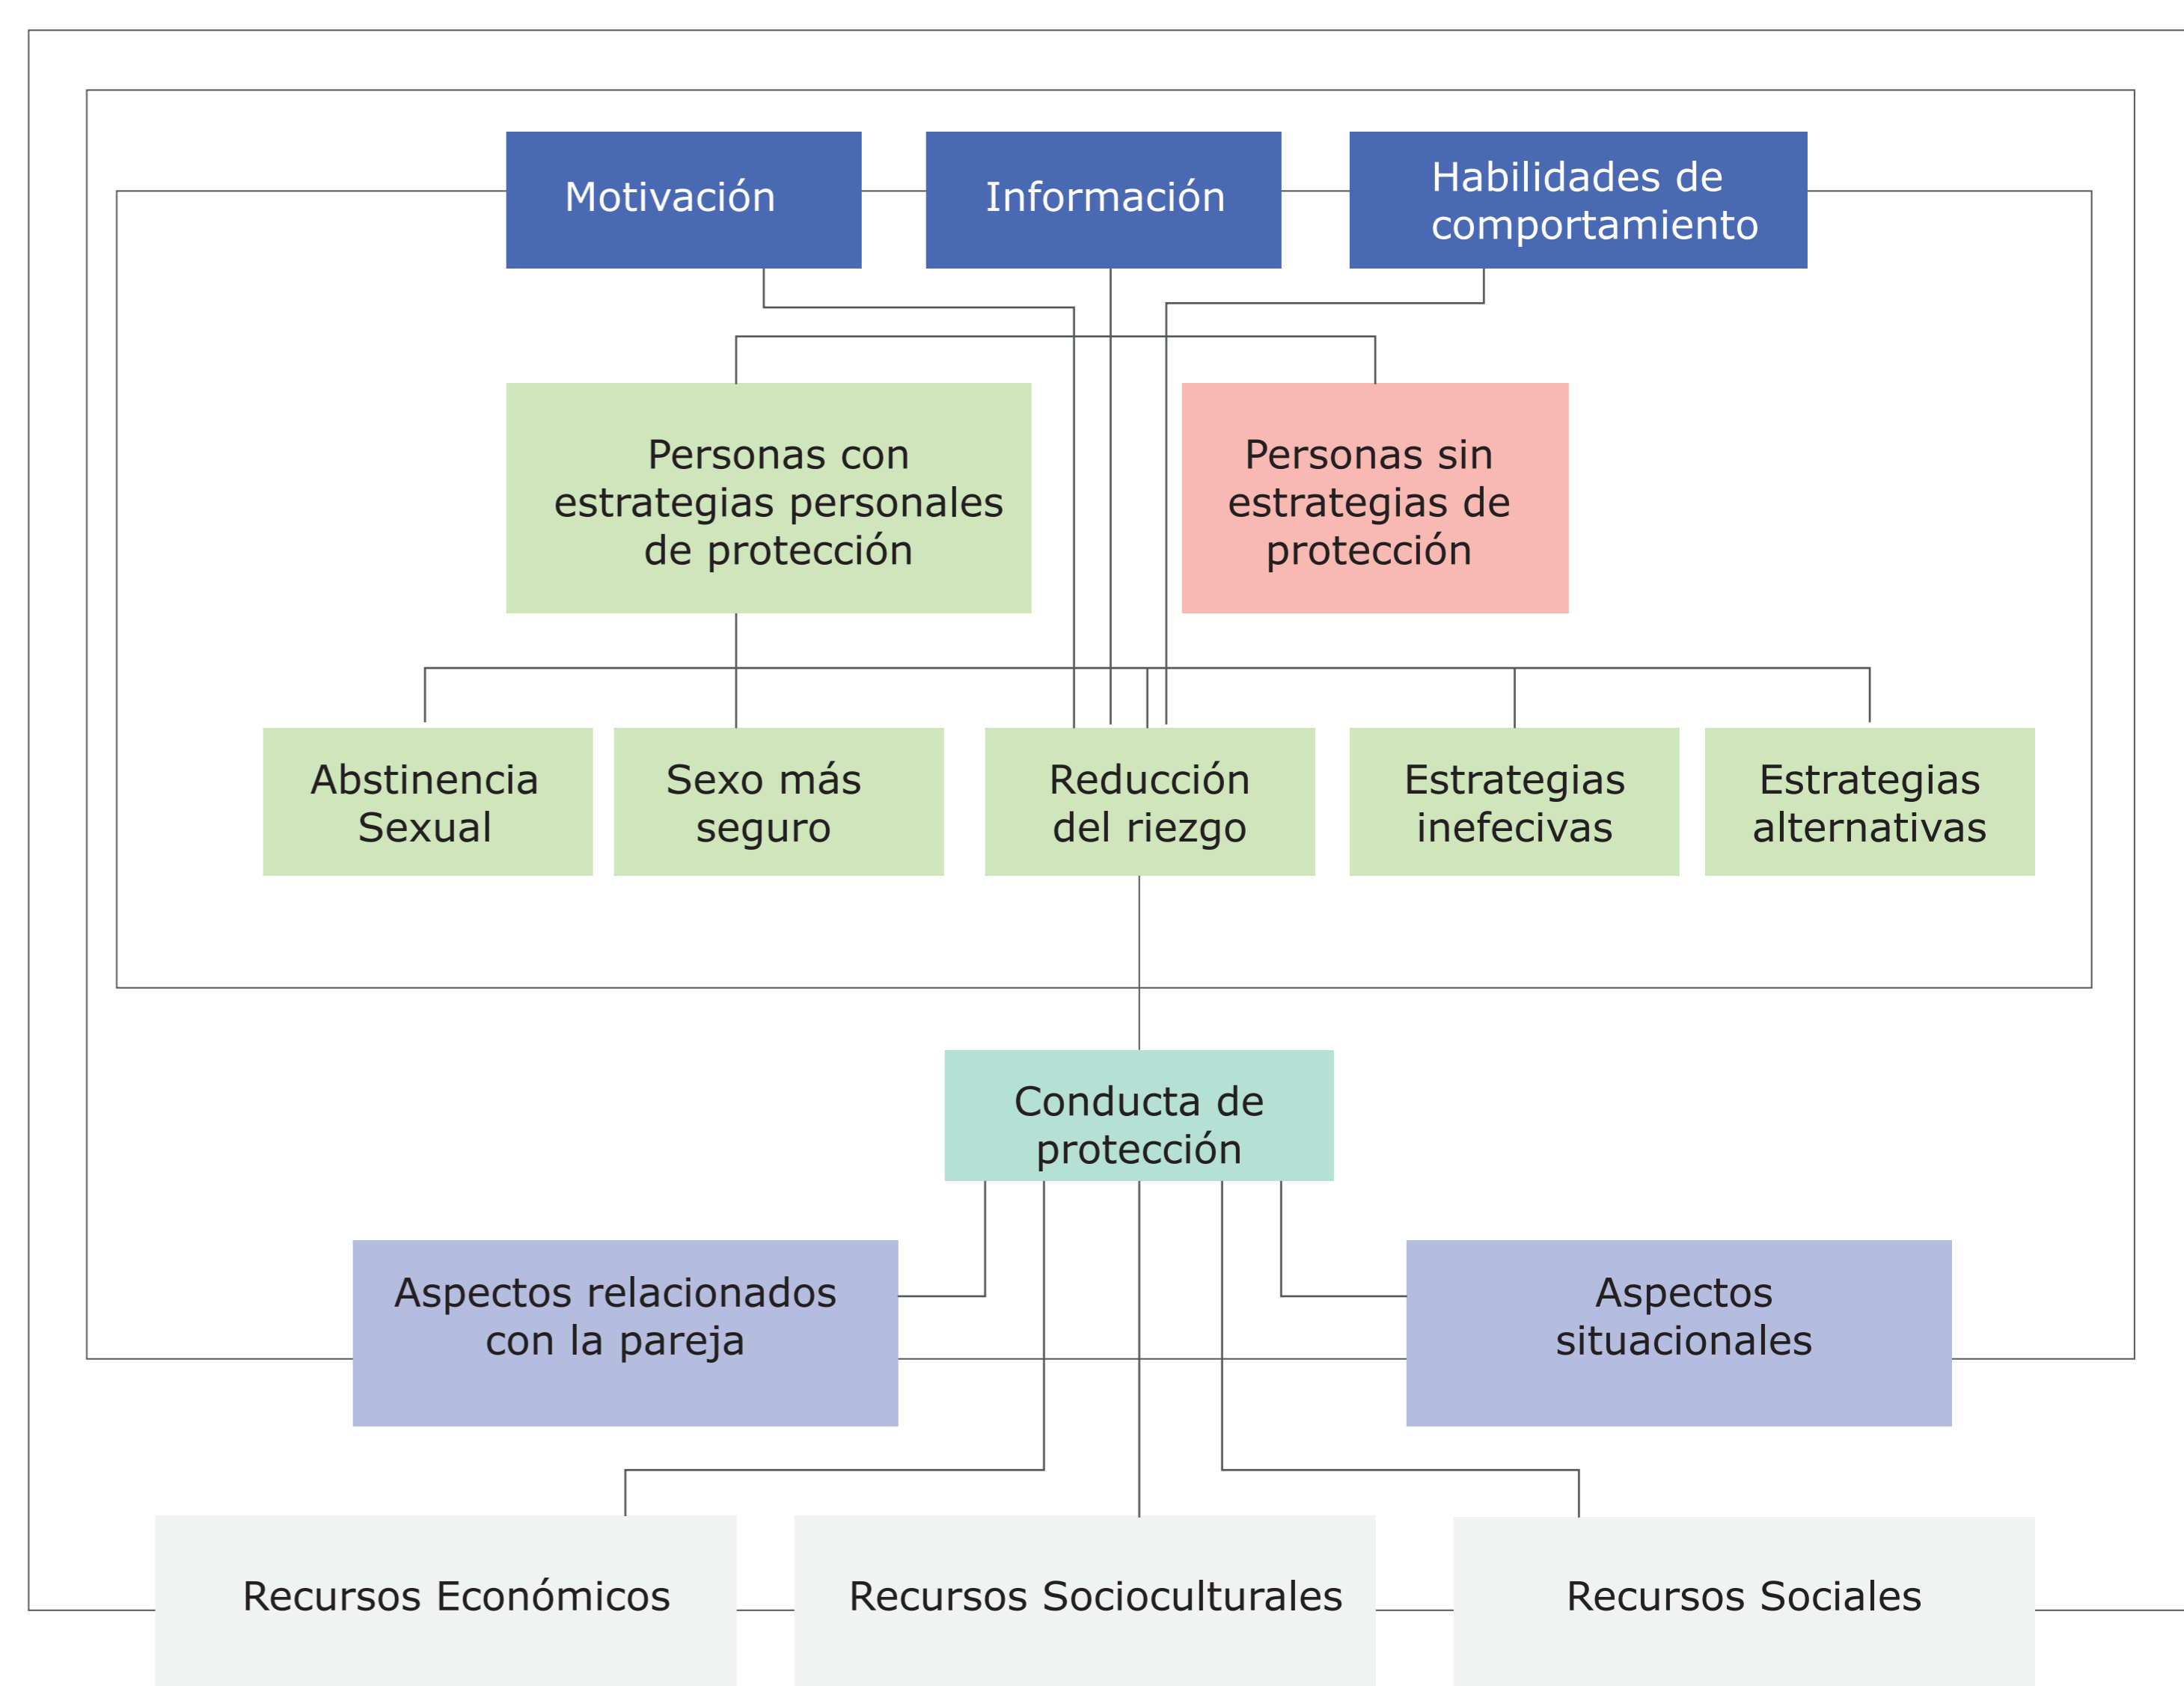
Motivación

Información

Habilidades de comportamiento

Personas con estrategias personales de protección

Personas sin estrategias de protección

Abstinencia Sexual

Sexo más seguro

Reducción del riezgo

Estrategias inefecivas

Estrategias alternativas

Conducta de protección

Aspectos relacionados con la pareja

Aspectos situacionales

Recursos Económicos

Recursos Socioculturales

Recursos Sociales